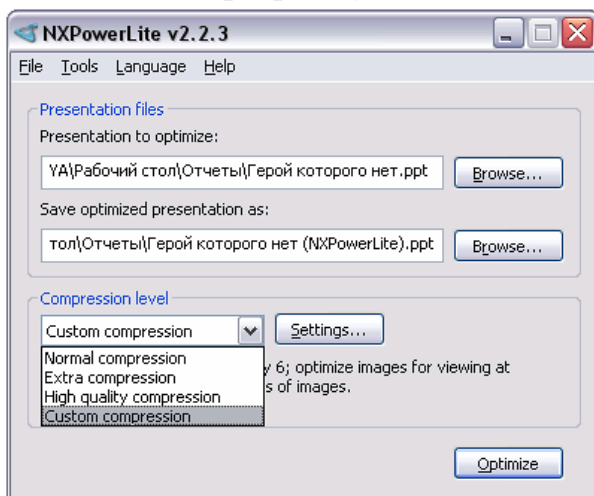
NXPowerLite v2.2.3

File Tools Language Help

Presentation files

Presentation to optimize:

YA\Рабочий стол\Отчеты\Герой которого нет.ppt

Browse...

Save optimized presentation as:

тол\Отчеты\Герой которого нет (NXPowerLite).ppt

Browse...

Compression level

Custom compression

Settings...

Normal compression
Extra compression
High quality compression
Custom compression

y 6; optimize images for viewing at
s of images.

Optimize